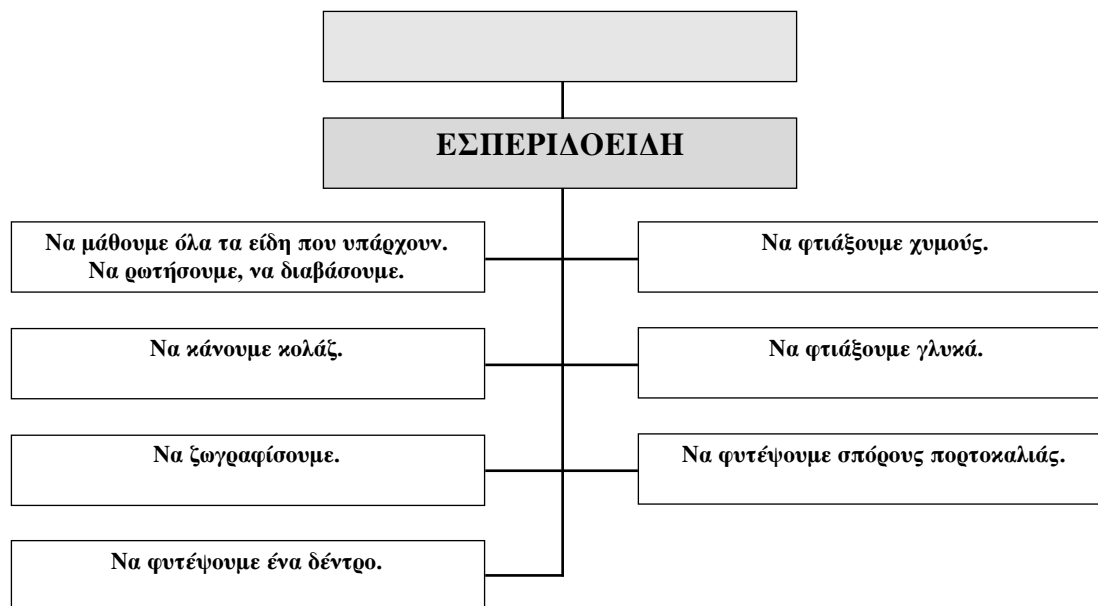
ΕΣΠΕΡΙΔΟΕΙΔΗ

Να μάθουμε όλα τα είδη που υπάρχουν. Να ρωτήσουμε, να διαβάσουμε.

Να φτιάξουμε χυμούς.

Να κάνουμε κολάζ.

Να φτιάξουμε γλυκά.

Να ζωγραφίσουμε.

Να φυτέψουμε σπόρους πορτοκαλιάς.

Να φυτέψουμε ένα δέντρο.